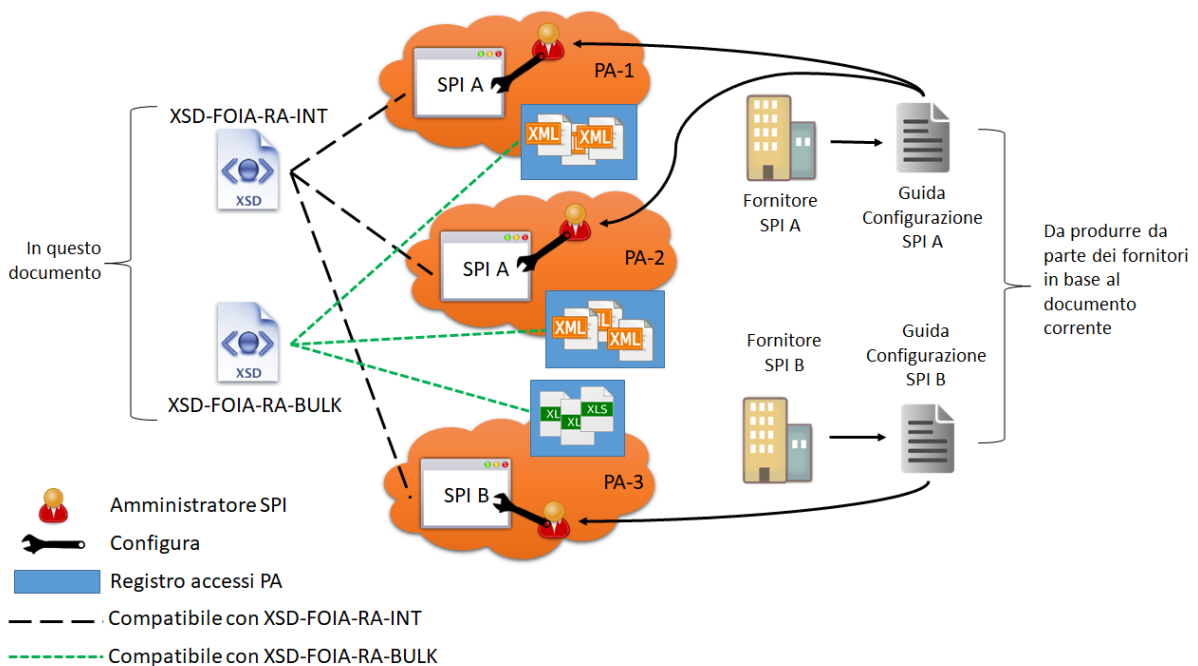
XSD-FOIA-RA-INT

XSD

In questo documento

XSD

XSD-FOIA-RA-BULK

SPI A

PA-1

XML XML

SPI A

PA-2

XML XML XML

XL XL XLS

SPI B

PA-3

Fornitore SPI A

Guida Configurazione SPI A

Fornitore SPI B

Guida Configurazione SPI B

Da produrre da parte dei fornitori in base al documento corrente

Amministratore SPI

Configura

Registro accessi PA

Compatibile con XSD-FOIA-RA-INT

Compatibile con XSD-FOIA-RA-BULK